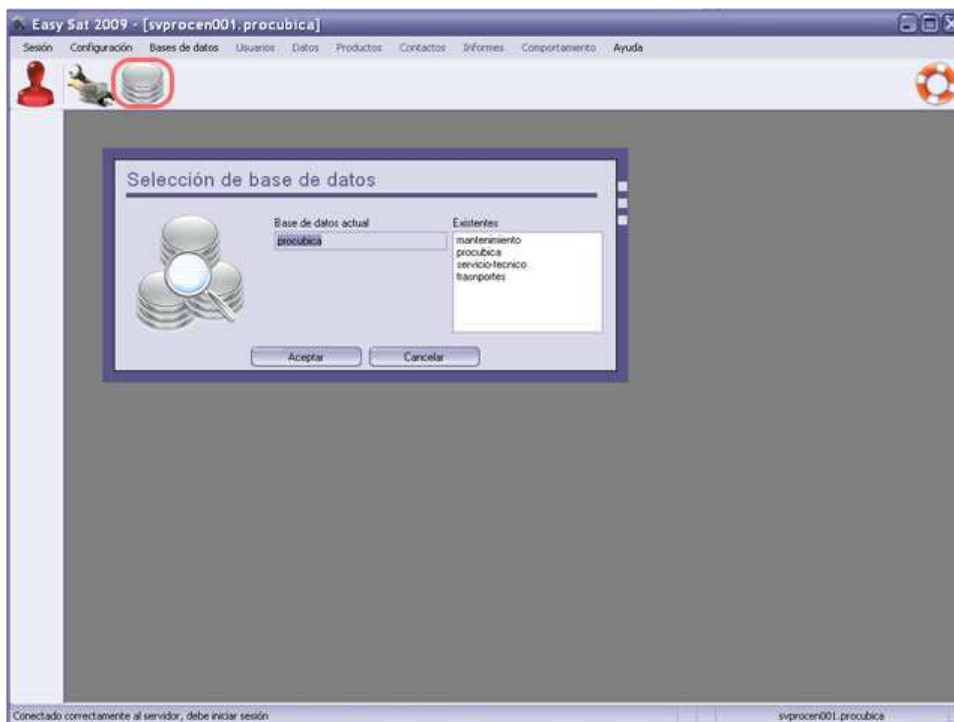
Easy Sat 2009 - [svprocen001.procubica]

Sesión Configuración Bases de datos Usuarios Datos Productos Contactos Informes Comportamiento Ayuda

Selección de base de datos

Base de datos actual
procubica

Existentes
mantenimiento
procubica
servicio-tecnico
trasnportes

Aceptar
Cancelar

Conectado correctamente al servidor, debe iniciar sesión

svprocen001.procubica